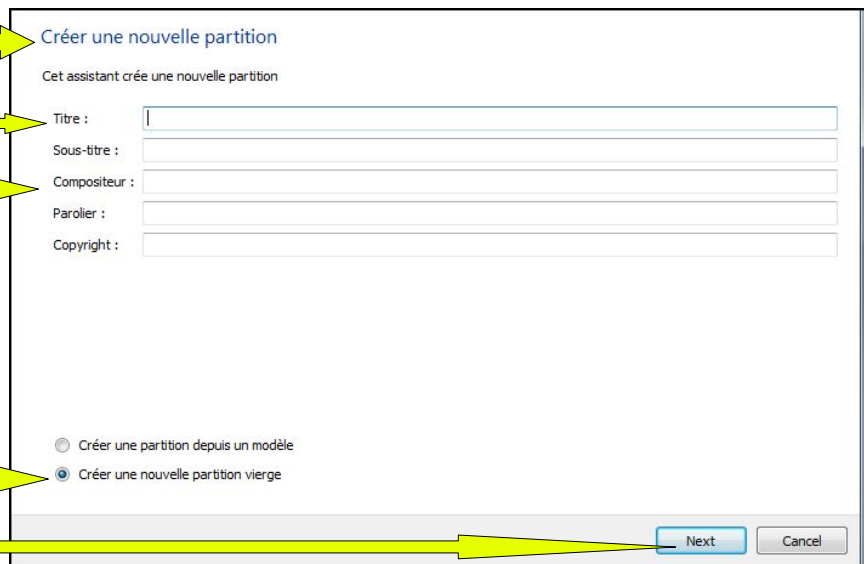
Créer une nouvelle partition

Cet assistant crée une nouvelle partition

Titre :

Sous-titre :

Compositeur :

Parolier :

Copyright :

Créer une partition depuis un modèle

Créer une nouvelle partition vierge

Next

Cancel